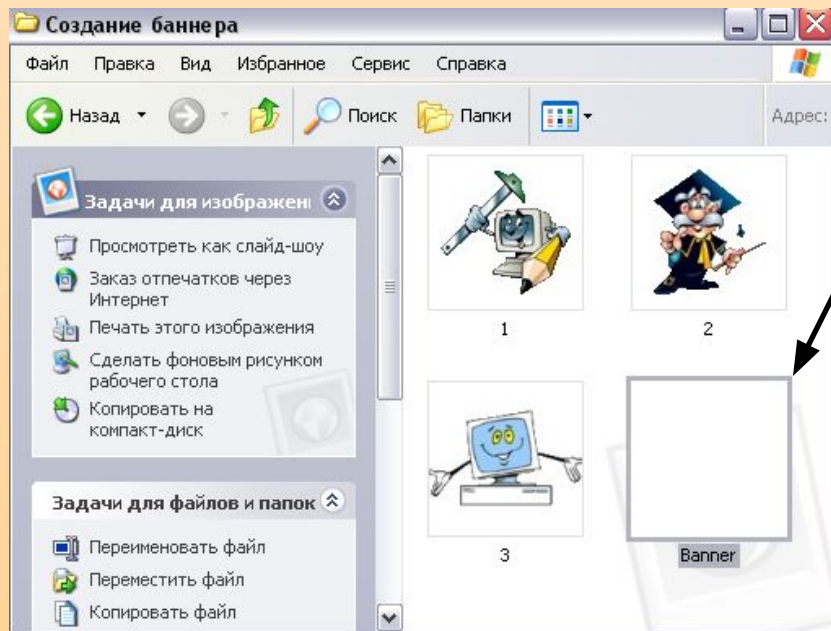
Создание баннера

Файл Правка Вид Избранное Сервис Справка

Назад Поиск Папки Адрес:

Задачи для изображени

Просмотреть как слайд-шоу

Заказ отпечатков через Интернет

Печать этого изображения

Сделать фоновым рисунком рабочего стола

Копировать на компакт-диск

Задачи для файлов и папок

Переименовать файл

Переместить файл

Копировать файл

1

2

3

Banner